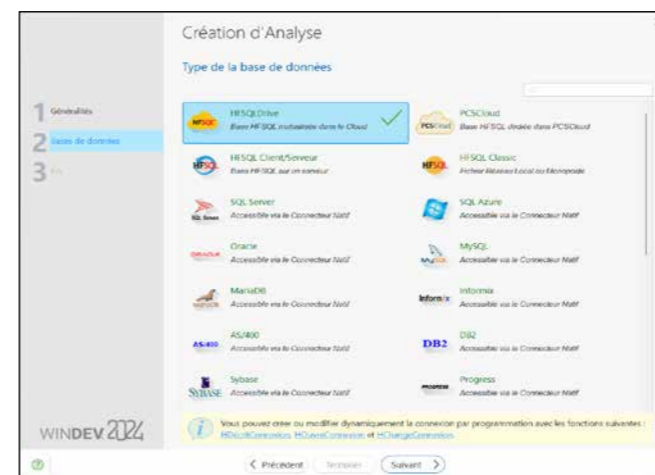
Création d'Analyse

Type de la base de données

1 Généralités
2 Base de données
3 Fin

HFSQLDrive
Base HFSQL instantanée dans le Cloud

PCSCloud
Base HFSQL dédiée dans PCSCloud

HFSQL Client/Serveur
Base HFSQL sur un serveur

HFSQL Classic
Fichier Réseau Local ou Monoposte

SQL Server
Accessible via le Connecteur Natif

SQL Azure
Accessible via le Connecteur Natif

Oracle
Accessible via le Connecteur Natif

MySQL
Accessible via le Connecteur Natif

MariaDB
Accessible via le Connecteur Natif

Informix
Accessible via le Connecteur Natif

AS/400
Accessible via le Connecteur Natif

DB2
Accessible via le Connecteur Natif

Sybase
Accessible via le Connecteur Natif

Progress
Accessible via le Connecteur Natif

Vous pouvez créer ou modifier dynamiquement la connexion par programmation avec les fonctions suivantes : HDécritConnexion, HOuvreConnexion et HChangeConnexion

WINDEV 2024

< Précédent
Terminer
Suivant >